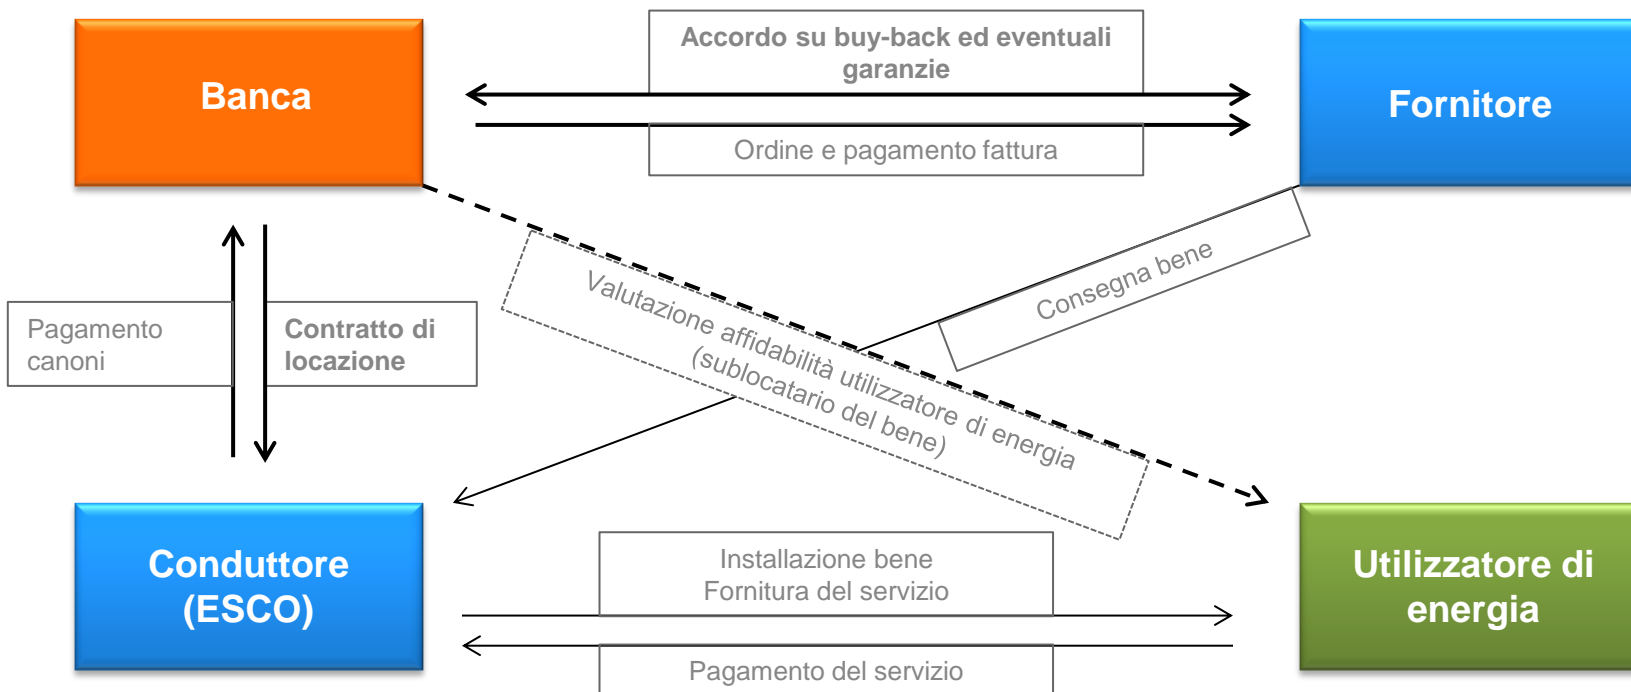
Banca

Accordo su buy-back ed eventuali garanzie

Ordine e pagamento fattura

Fornitore

Consegna bene

Valutazione affidabilità utilizzatore di energia (sublocatario del bene)

Pagamento canoni

Contratto di locazione

Conduttore (ESCO)

Installazione bene
Fornitura del servizio

Pagamento del servizio

Utilizzatore di energia